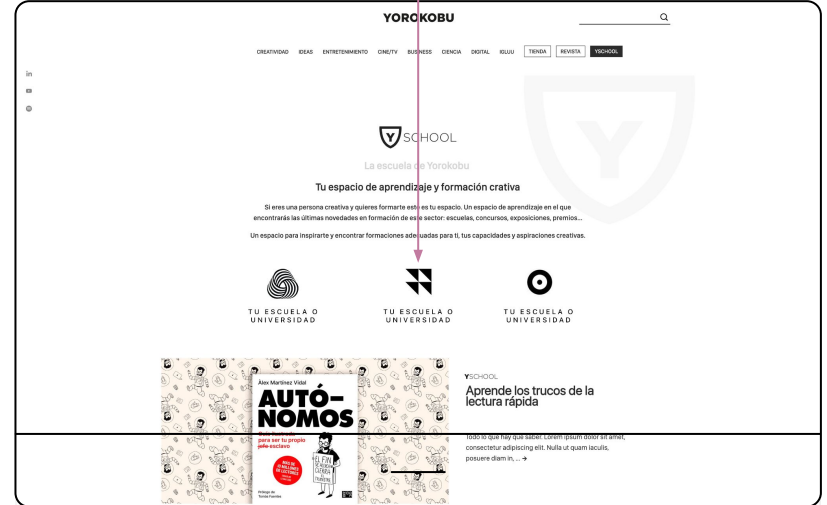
YOROKOBU

CREATIVIDAD IDEAS ENTRETENIMIENTO CINE/TV BUSINESS CIENCIA DIGITAL IGLUU TIENDA REVISTA YSCHOOL

SCHOOL

La escuela de Yorokobu

Tu espacio de aprendizaje y formación crativa

Si eres una persona creativa y quieres formarte este es tu espacio. Un espacio de aprendizaje en el que encontrarás las últimas novedades en formación de este sector: escuelas, concursos, exposiciones, premios...

Un espacio para inspirarte y encontrar formaciones adecuadas para ti, tus capacidades y aspiraciones creativas.

TU ESCUELA O UNIVERSIDAD

TU ESCUELA O UNIVERSIDAD

TU ESCUELA O UNIVERSIDAD

Álex Martínez Vidal

AUTÓNOMOS

para ser tu propio jefe esclavo

EL FIN

Prólogo de Tomás Fuentes

YSCHOOL

Aprende los trucos de la lectura rápida

Todo lo que hay que saber. Lorem ipsum dolor sit amet, consectetur adipiscing elit. Nulla ut quam iaculis, posuere diam in, ... →